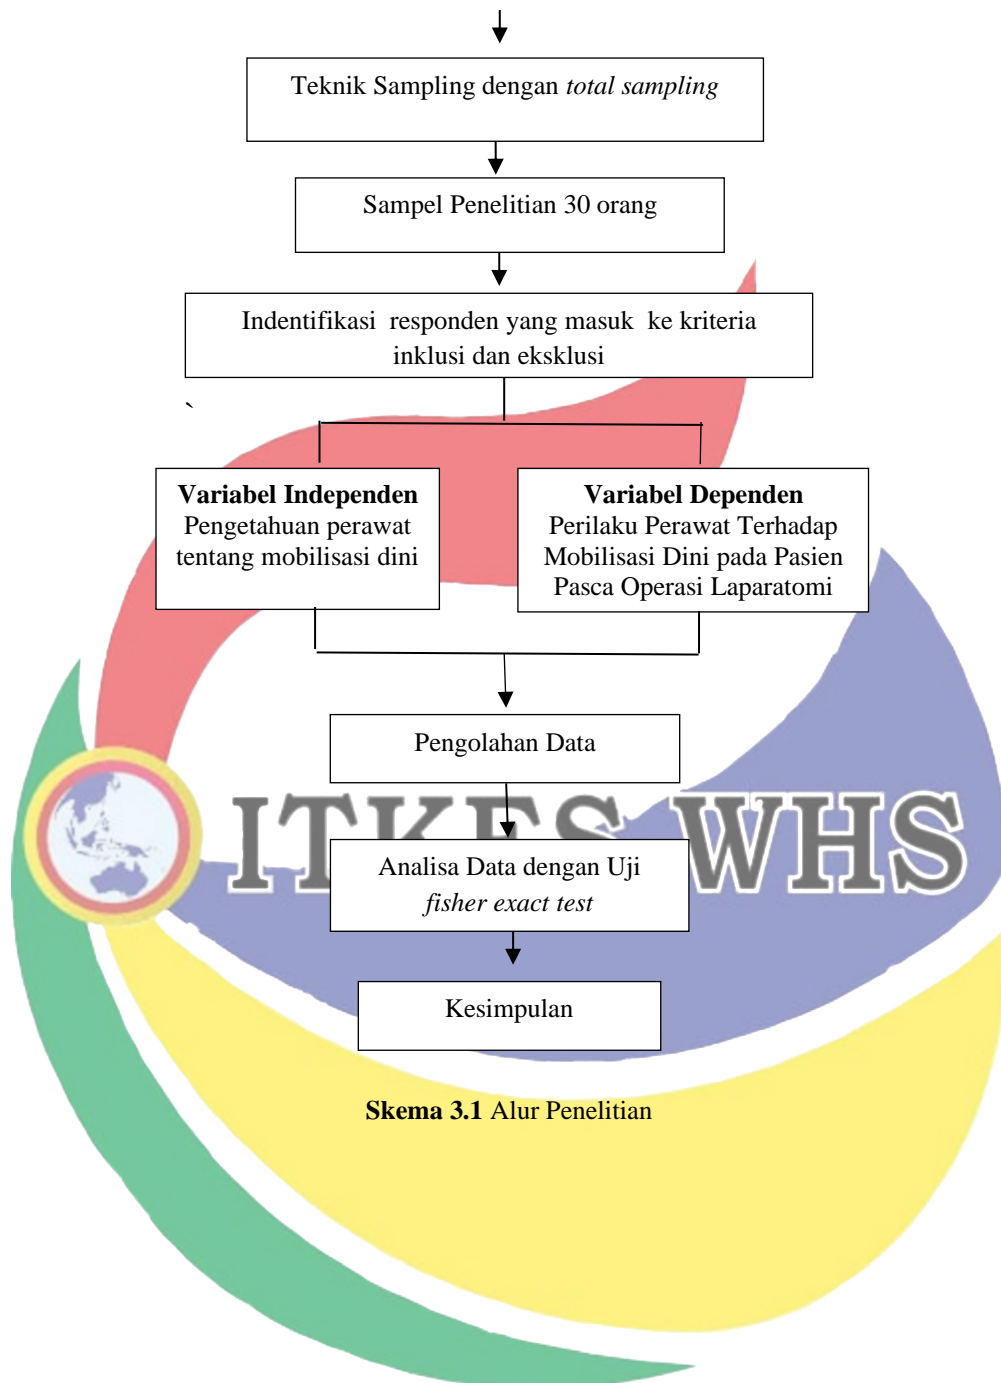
Teknik Sampling dengan *total sampling*

Sampel Penelitian 30 orang

Indentifikasi responden yang masuk ke kriteria inklusi dan eksklusi

`

**Variabel Independen**
Pengetahuan perawat tentang mobilisasi dini

**Variabel Dependen**
Perilaku Perawat Terhadap Mobilisasi Dini pada Pasien Pasca Operasi Laparatomi

Pengolahan Data

ITKES WHS

Analisa Data dengan Uji *fisher exact test*

Kesimpulan

**Skema 3.1** Alur Penelitian